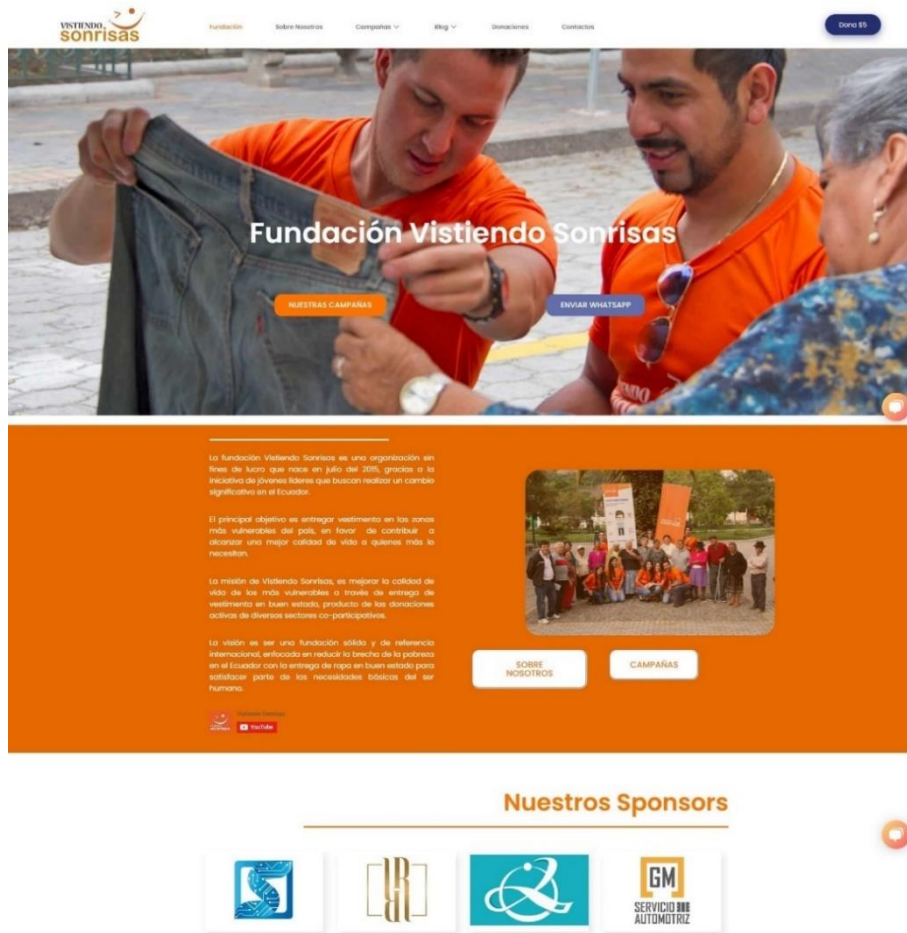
VISTIENDO sonrisas

Fundación Sobre Nosotros Campañas Blog Donaciones Contactos Dona $5

Fundación Vistiendo Sonrisas

NUESTRAS CAMPAÑAS ENVIAR WHATSAPP

La fundación Vistiendo Sonrisas es una organización sin fines de lucro que nace en julio del 2015, gracias a la iniciativa de jóvenes líderes que buscan realizar un cambio significativo en el Ecuador.

El principal objetivo es entregar vestimenta en las zonas más vulnerables del país, en favor de contribuir a alcanzar una mejor calidad de vida a quienes más lo necesitan.

La misión de Vistiendo Sonrisas, es mejorar la calidad de vida de los más vulnerables a través de entrega de vestimenta en buen estado, producto de las donaciones activas de diversos sectores co-participativos.

La visión es ser una fundación sólida y de referencia internacional, enfocada en reducir la brecha de la pobreza en el Ecuador con la entrega de ropa en buen estado para satisfacer parte de las necesidades básicas del ser humano.

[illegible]
YouTube

SOBRE NOSOTROS CAMPAÑAS

Nuestros Sponsors

GM SERVICIO AUTOMOTRIZ